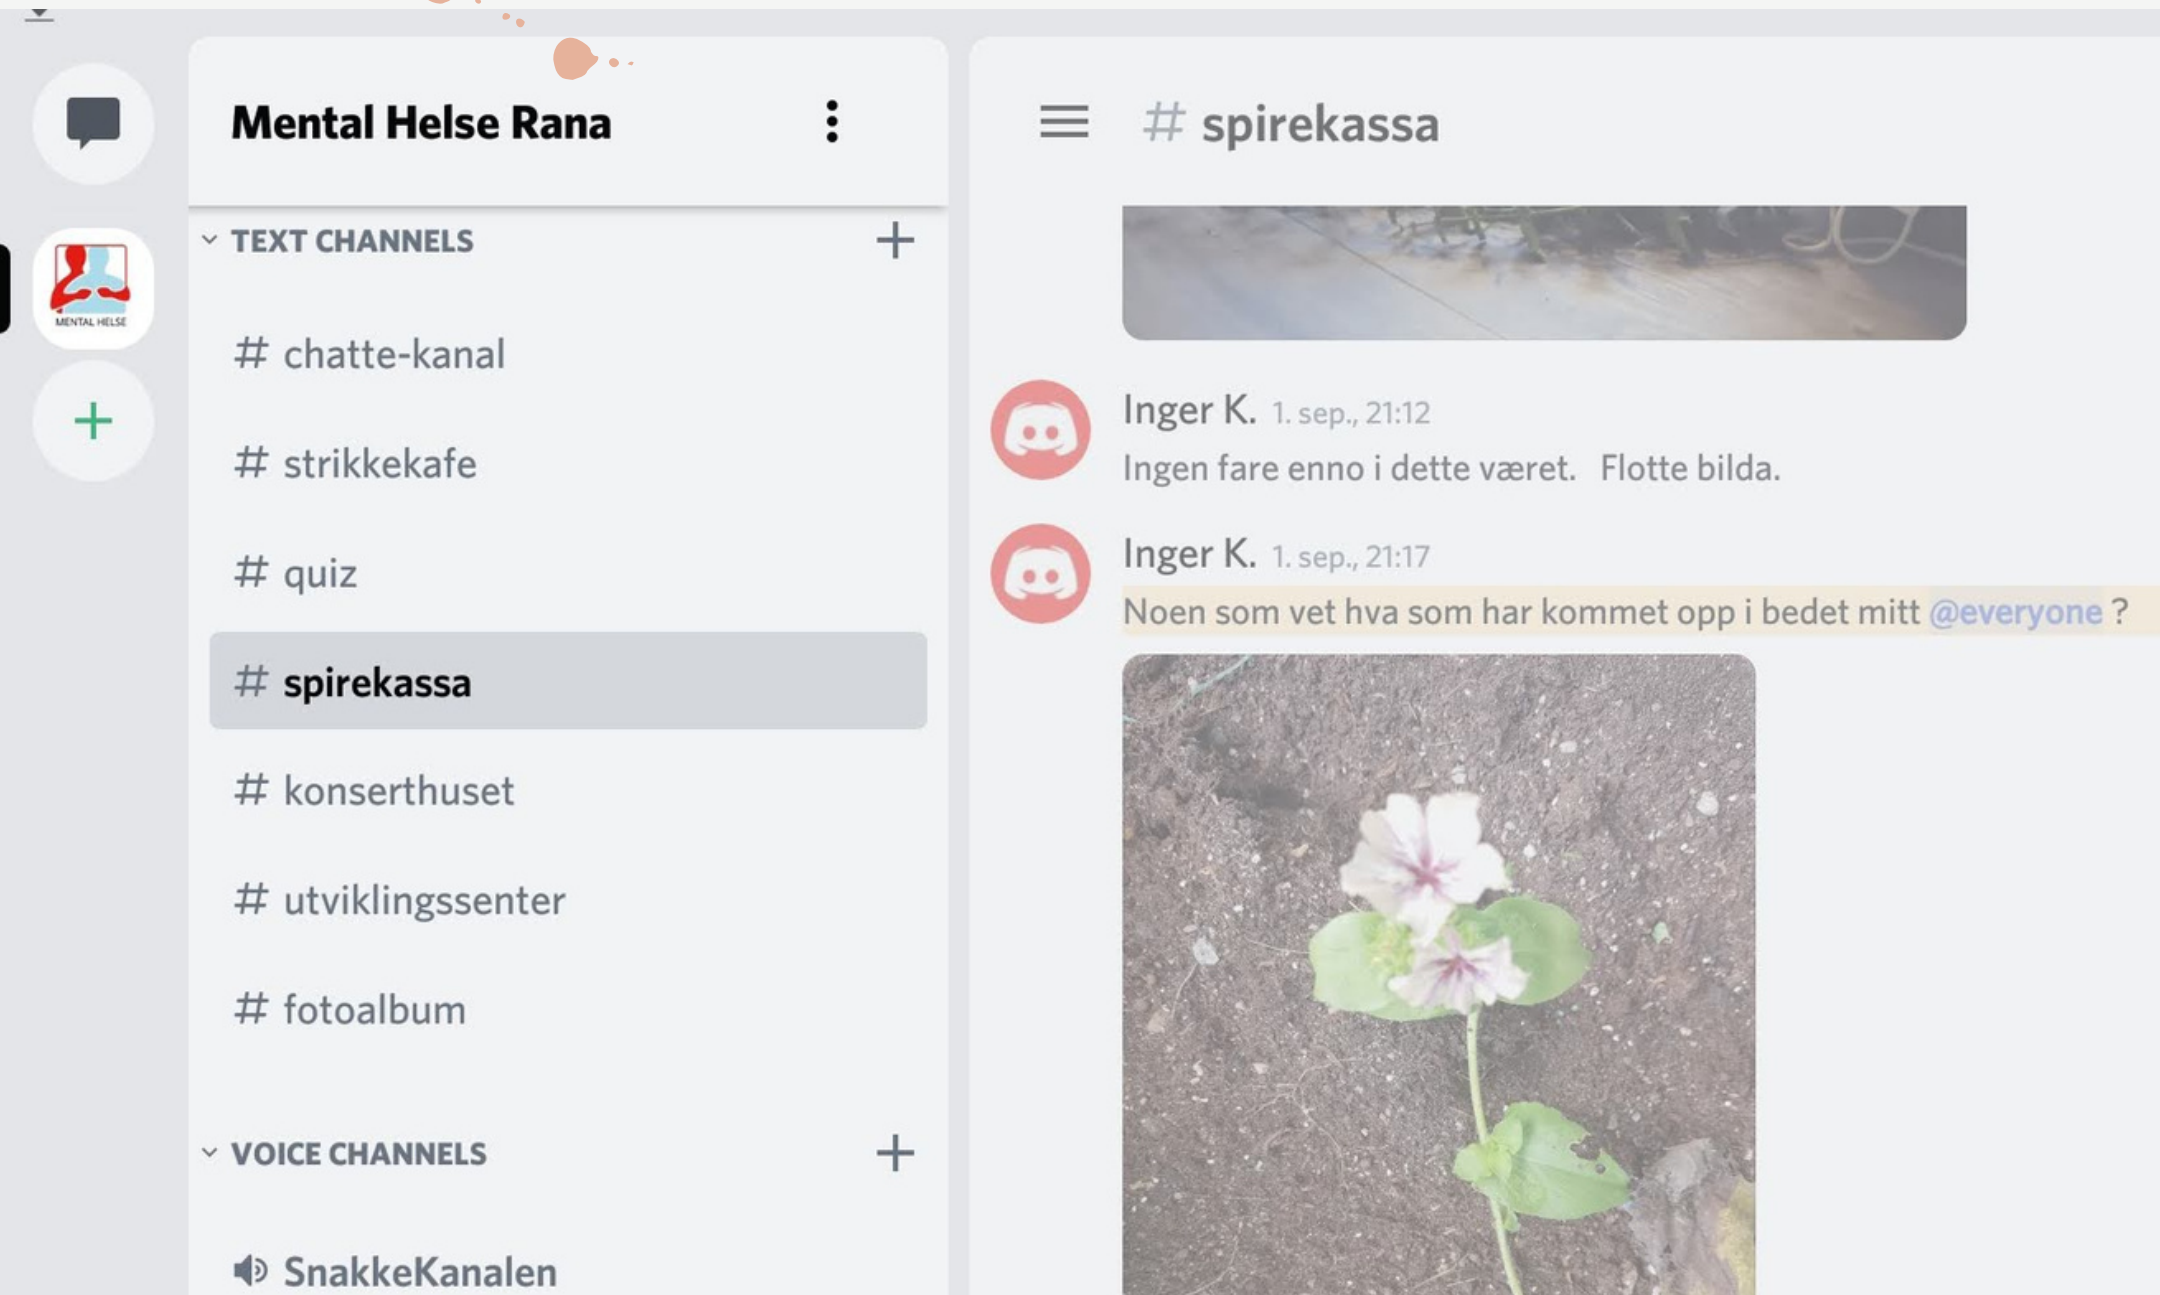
MENTAL HELSE

Mental Helse Rana

TEXT CHANNELS

# chatte-kanal

# strikkekafe

# quiz

# spirekassa

# konserthuset

# utviklingssenter

# fotoalbum

VOICE CHANNELS

SnakkeKanalen

# spirekassa

Inger K. 1. sep., 21:12
Ingen fare enno i dette været. Flotte bilda.

Inger K. 1. sep., 21:17
Noen som vet hva som har kommet opp i bedet mitt @everyone ?